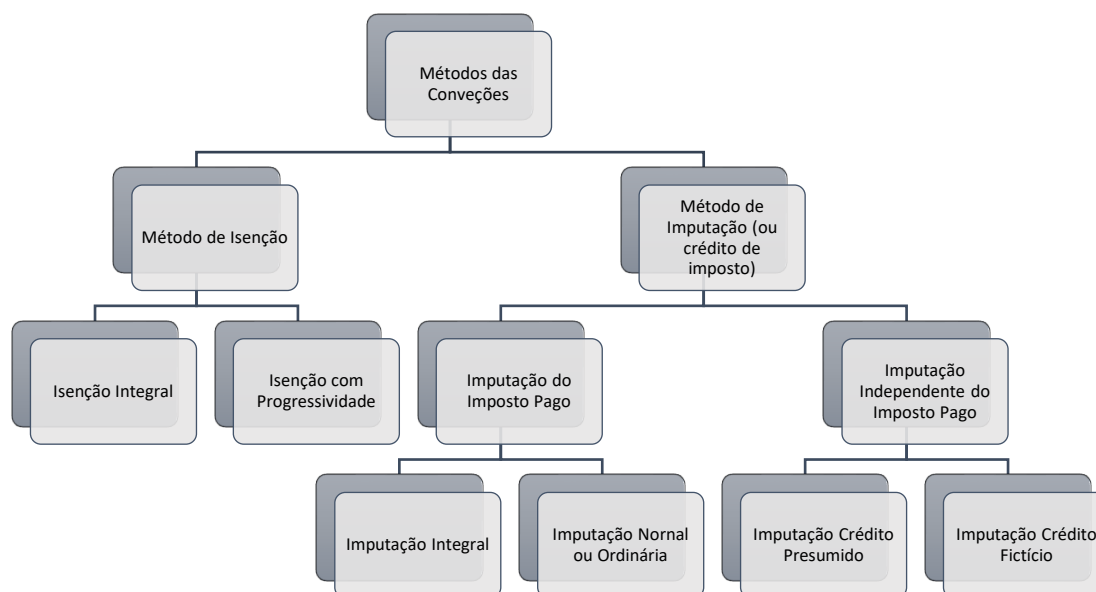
Métodos das Conveções

Método de Isenção

Método de Imputação (ou crédito de imposto)

Isenção Integral

Isenção com Progressividade

Imputação do Imposto Pago

Imputação Independente do Imposto Pago

Imputação Integral

Imputação Nornal ou Ordinária

Imputação Crédito Presumido

Imputação Crédito Fictício